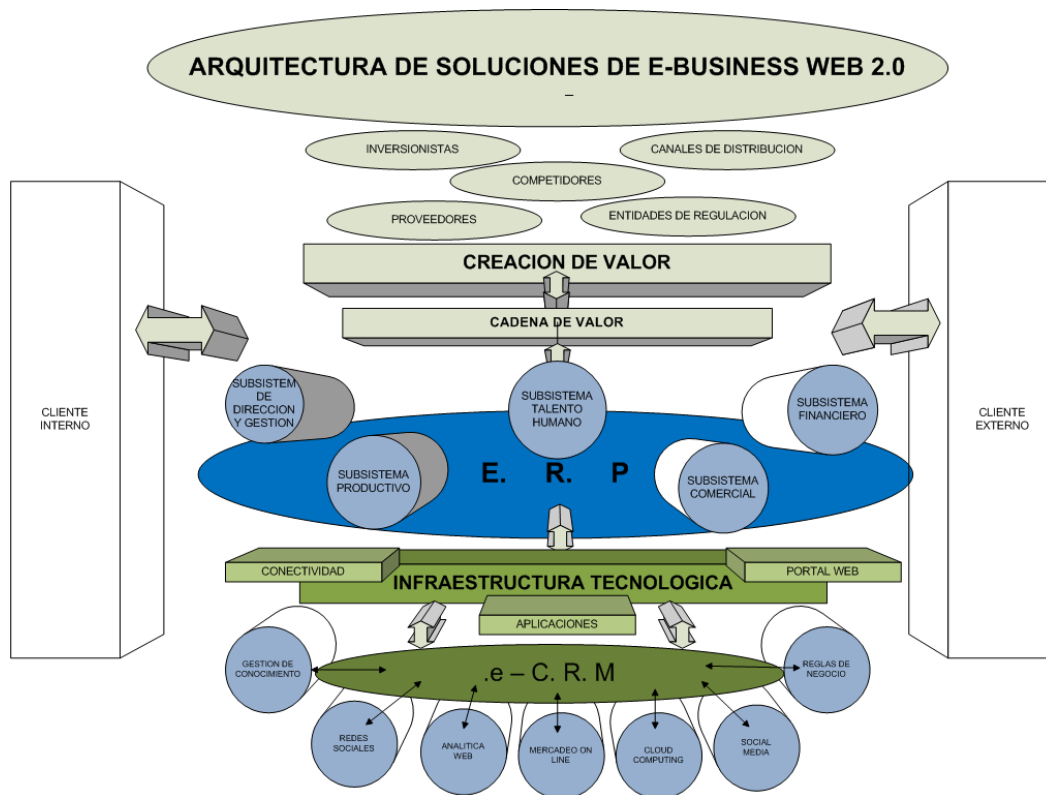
ARQUITECTURA DE SOLUCIONES DE E-BUSINESS WEB 2.0

INVERSIONISTAS

CANALES DE DISTRIBUCION

COMPETIDORES

PROVEEDORES

ENTIDADES DE REGULACION

CREACION DE VALOR

CADENA DE VALOR

CLIENTE INTERNO

CLIENTE EXTERNO

SUBSISTEM DE DIRECCION Y GESTION

SUBSISTEMA TALENTO HUMANO

SUBSISTEMA FINANCIERO

SUBSISTEMA PRODUCTIVO

E. R. P

SUBSISTEMA COMERCIAL

CONECTIVIDAD

PORTAL WEB

INFRAESTRUCTURA TECNOLOGICA

APLICACIONES

GESTION DE CONOCIMIENTO

.e – C. R. M

REGLAS DE NEGOCIO

REDES SOCIALES

ANALITICA WEB

MERCADEO ON LINE

CLOUD COMPUTING

SOCIAL MEDIA